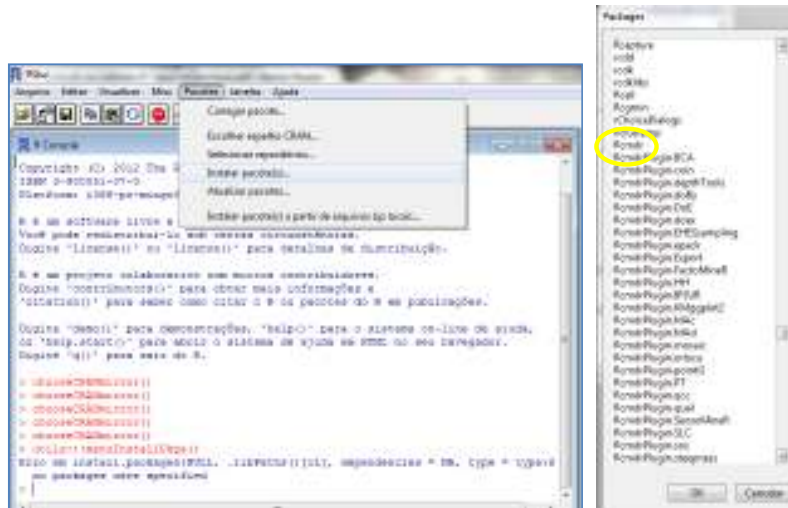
RGui

Arquivo Editar Visualizar Misc Pacotes Janelas Ajuda

Carregar pacote...

Escolher espelho CRAN...

Selecionar repositórios...

Instalar pacote(s)...

Atualizar pacotes...

Instalar pacote(s) a partir de arquivos zip locais...

R Console

Copyright (C) 2012 The R
ISBN 3-900051-07-0
Plataforma: i386-pc-mingw32

R é um software livre e
Você pode redistribuí-lo sob certas circunstâncias.
Digite 'license()' ou 'licence()' para detalhes de distribuição.

R é um projeto colaborativo com muitos contribuidores.
Digite 'contributors()' para obter mais informações e
'citation()' para saber como citar o R ou pacotes do R em publicações.

Digite 'demo()' para demonstrações, 'help()' para o sistema on-line de ajuda,
ou 'help.start()' para abrir o sistema de ajuda em HTML no seu navegador.
Digite 'q()' para sair do R.

> chooseCRANmirror()
> chooseCRANmirror()
> chooseCRANmirror()
> chooseCRANmirror()
> chooseCRANmirror()
> utils:::menuInstallPkgs()
Erro em install.packages(NULL, .libPaths()[1L], dependencies = NA, type = type):
no packages were specified
>

Packages

Rcapture
rcdd
rcdk
rcdklibs
Rcell
Rcgmin
rChoiceDialogs
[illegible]
Rcmdr
RcmdrPlugin.BCA
RcmdrPlugin.coin
RcmdrPlugin.depthTools
RcmdrPlugin.doBy
RcmdrPlugin.DoE
RcmdrPlugin.doex
RcmdrPlugin.EHESampling
RcmdrPlugin.epack
RcmdrPlugin.Export
RcmdrPlugin.FactoMineR
RcmdrPlugin.HH
RcmdrPlugin.IPSUR
RcmdrPlugin.KMggplot2
RcmdrPlugin.MAc
RcmdrPlugin.MAd
RcmdrPlugin.mosaic
RcmdrPlugin.orloca
RcmdrPlugin.pcrsel2
RcmdrPlugin.PT
RcmdrPlugin.qcc
RcmdrPlugin.qual
RcmdrPlugin.SensoMineR
RcmdrPlugin.SLC
RcmdrPlugin.sos
RcmdrPlugin.steepness

OK Cancelar